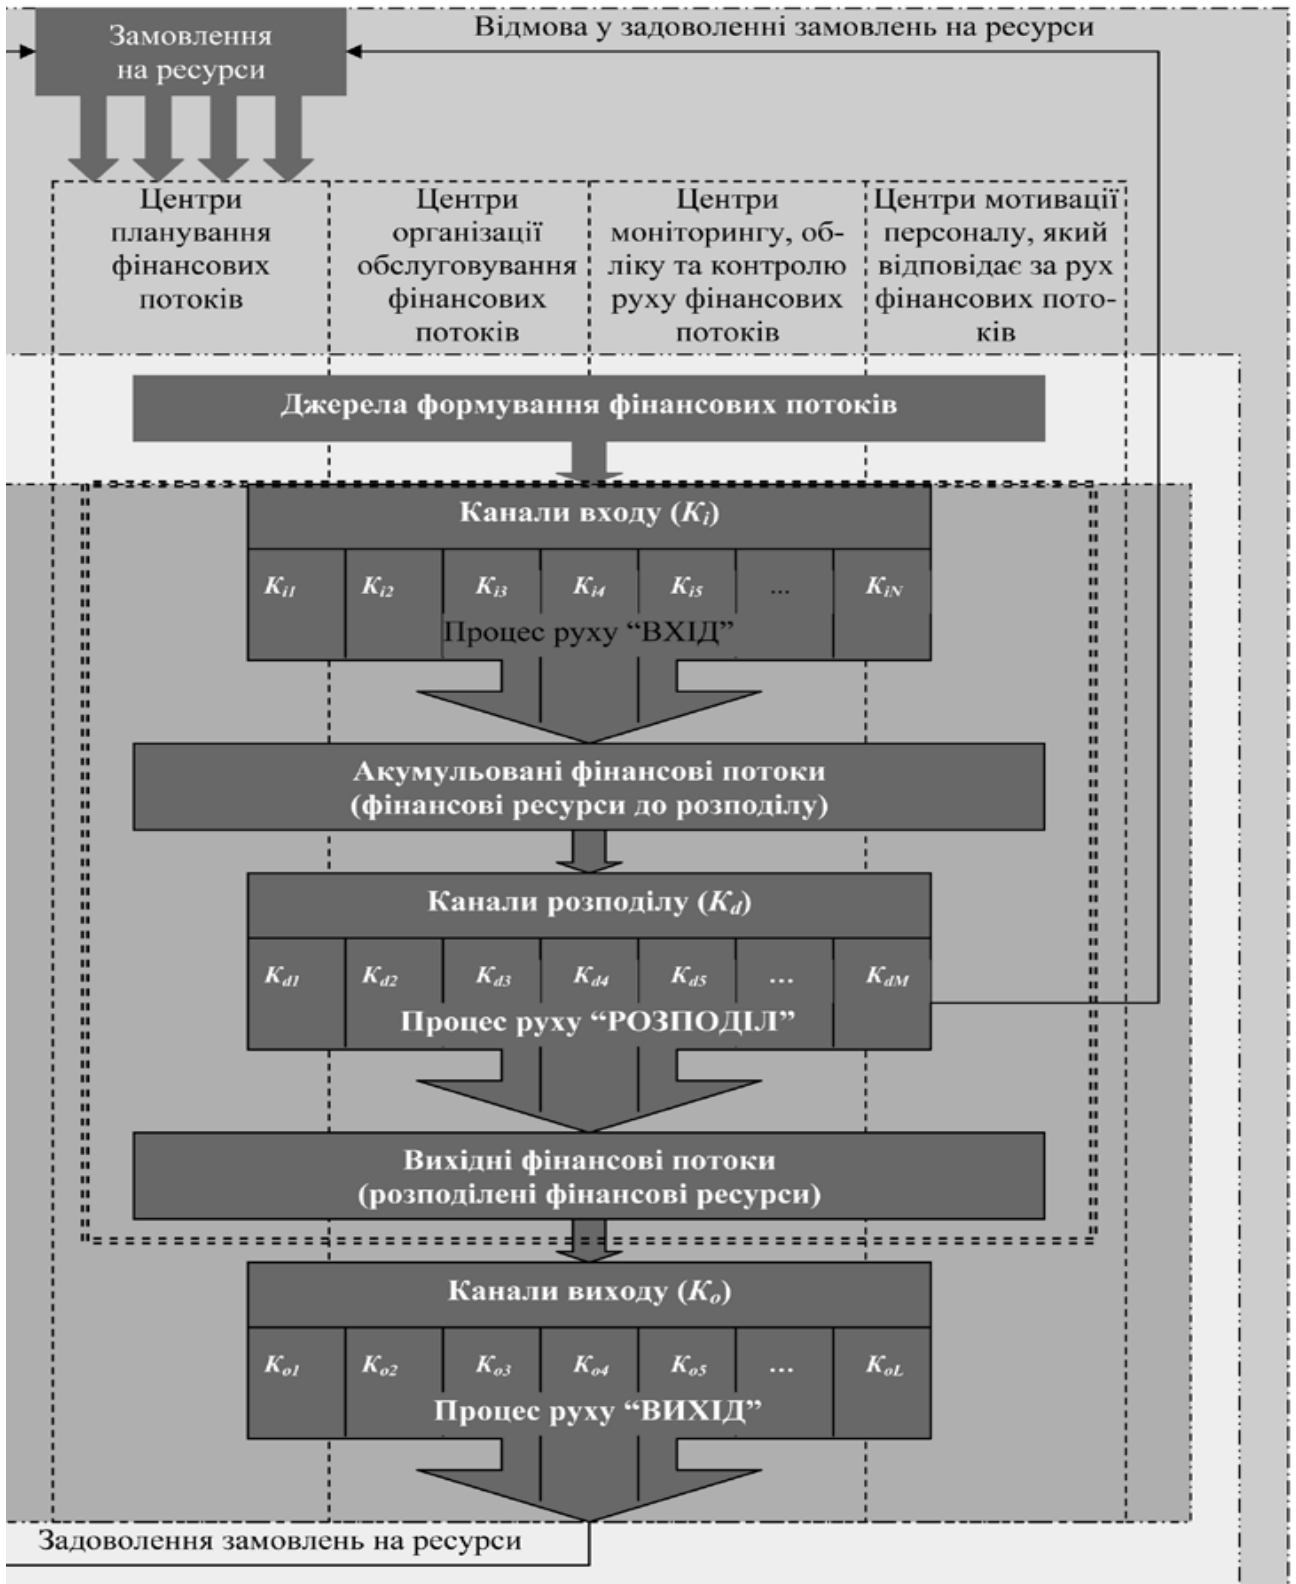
Замовлення на ресурси

Відмова у задоволенні замовлень на ресурси

Центри планування фінансових потоків

Центри організації обслуговування фінансових потоків

Центри моніторингу, обліку та контролю руху фінансових потоків

Центри мотивації персоналу, який відповідає за рух фінансових потоків

Джерела формування фінансових потоків

Канали входу ($K_i$)

| $K_{i1}$ | $K_{i2}$ | $K_{i3}$ | $K_{i4}$ | $K_{i5}$ | ... | $K_{iN}$ |
|---|---|---|---|---|---|---|

Процес руху "ВХІД"

Акумульовані фінансові потоки (фінансові ресурси до розподілу)

Канали розподілу ($K_d$)

| $K_{d1}$ | $K_{d2}$ | $K_{d3}$ | $K_{d4}$ | $K_{d5}$ | ... | $K_{dM}$ |
|---|---|---|---|---|---|---|

Процес руху "РОЗПОДІЛ"

Вихідні фінансові потоки (розподілені фінансові ресурси)

Канали виходу ($K_o$)

| $K_{o1}$ | $K_{o2}$ | $K_{o3}$ | $K_{o4}$ | $K_{o5}$ | ... | $K_{oL}$ |
|---|---|---|---|---|---|---|

Процес руху "ВИХІД"

Задоволення замовлень на ресурси